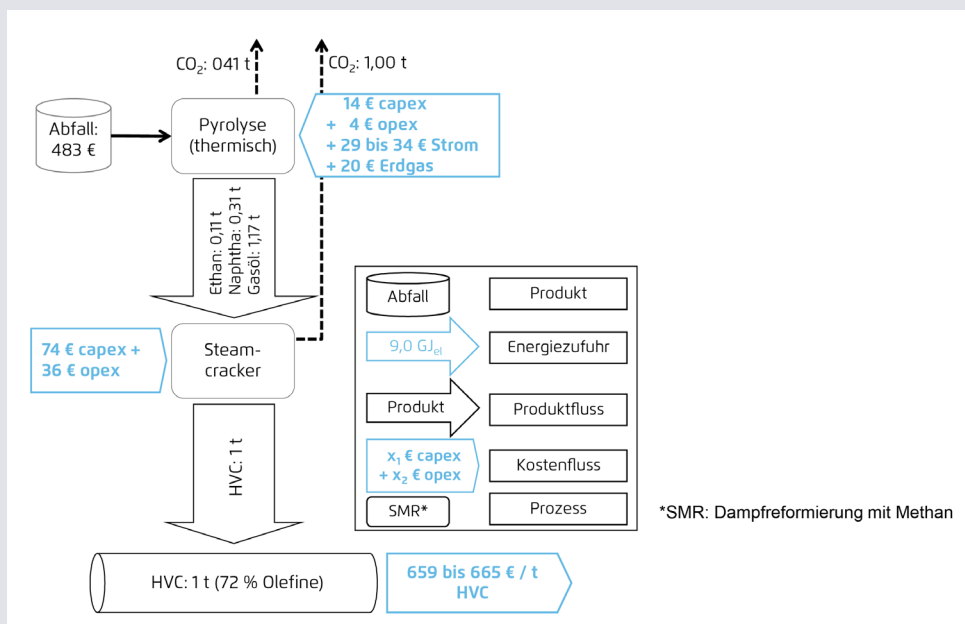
$CO_2$: 041 t

$CO_2$: 1,00 t

Abfall: 483 €

Pyrolyse (thermisch)

14 € capex
+ 4 € opex
+ 29 bis 34 € Strom
+ 20 € Erdgas

Ethan: 0,11 t
Naphtha: 0,31 t
Gasöl: 1,17 t

74 € capex + 36 € opex

Steam-cracker

HVC: 1 t

HVC: 1 t (72 % Olefine)

659 bis 665 € / t HVC

Abfall | Produkt

9,0 $GJ_{el}$ | Energiezufuhr

Produkt | Produktfluss

$x_1$ € capex + $x_2$ € opex | Kostenfluss

SMR* | Prozess

*SMR: Dampfreformierung mit Methan